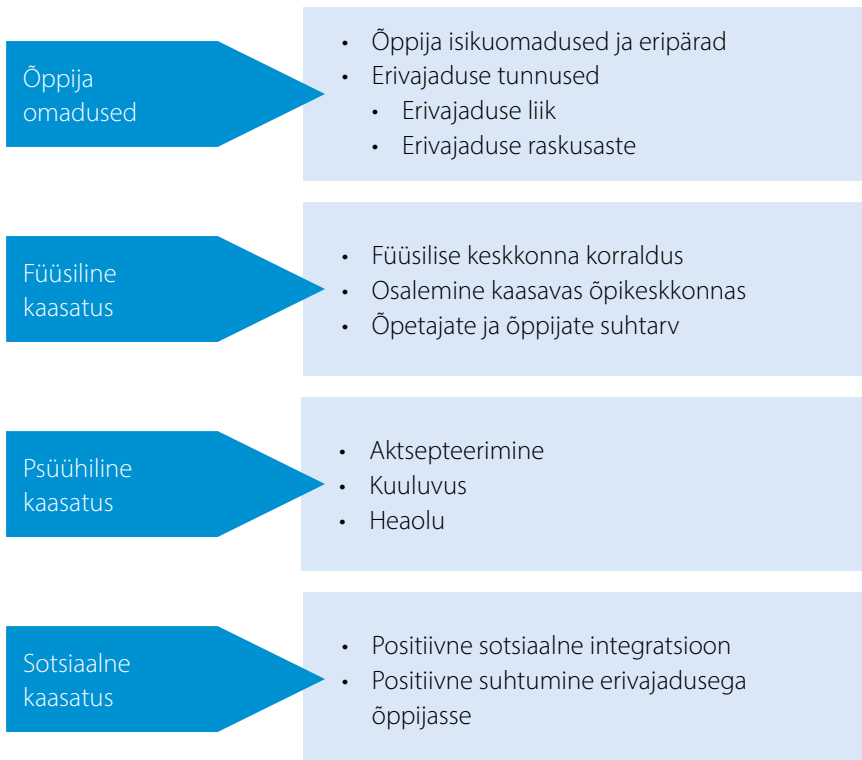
Õppija omadused

- Õppija isikuomadused ja eripärad
- Erivajaduse tunnused
  - Erivajaduse liik
  - Erivajaduse raskusaste

Füüsiline kaasatus

- Füüsilise keskkonna korraldus
- Osalemine kaasavas õpikeskkonnas
- Õpetajate ja õppijate suhtarv

Psüühiline kaasatus

- Aktsepteerimine
- Kuuluvus
- Heaolu

Sotsiaalne kaasatus

- Positiivne sotsiaalne integratsioon
- Positiivne suhtumine erivajadusega õppijasse